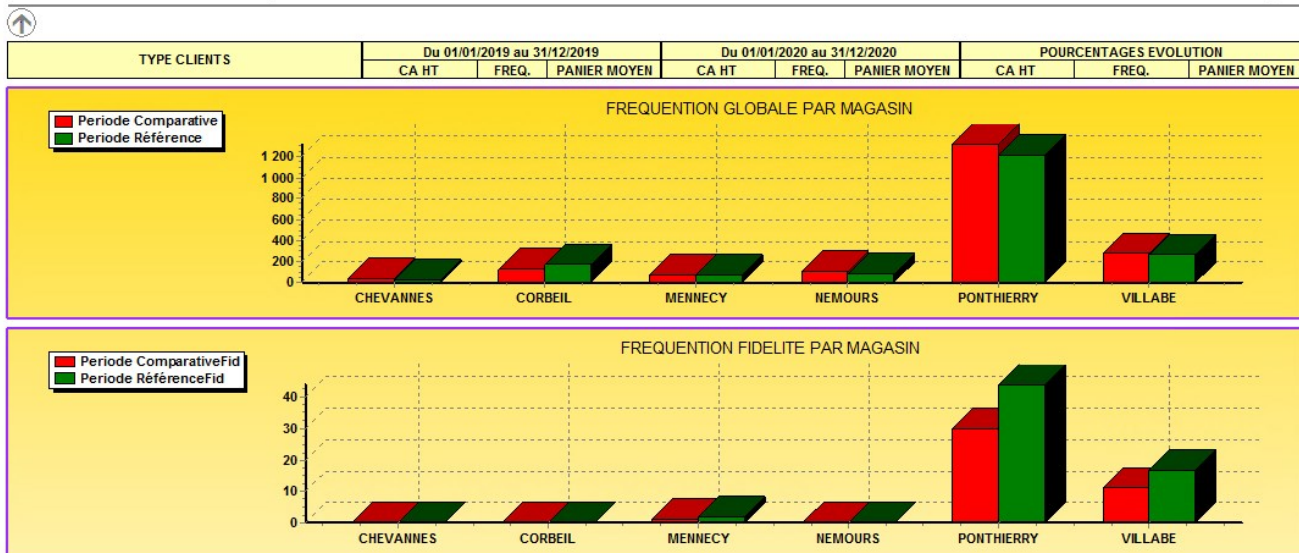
| TYPE CLIENTS | Du 01/01/2019 au 31/12/2019 | | | Du 01/01/2020 au 31/12/2020 | | | POURCENTAGES EVOLUTION | | |
|---|---|---|---|---|---|---|---|---|---|
| | CA HT | FREQ. | PANIER MOYEN | CA HT | FREQ. | PANIER MOYEN | CA HT | FREQ. | PANIER MOYEN |

FREQUENTION GLOBALE PAR MAGASIN

Periode Comparative
Periode Référence

1 200
1 000
800
600
400
200
0

CHEVANNES
CORBEIL
MENNECY
NEMOURS
PONTHIERRY
VILLABE

FREQUENTION FIDELITE PAR MAGASIN

Periode ComparativeFid
Periode RéférenceFid

40
30
20
10
0

CHEVANNES
CORBEIL
MENNECY
NEMOURS
PONTHIERRY
VILLABE